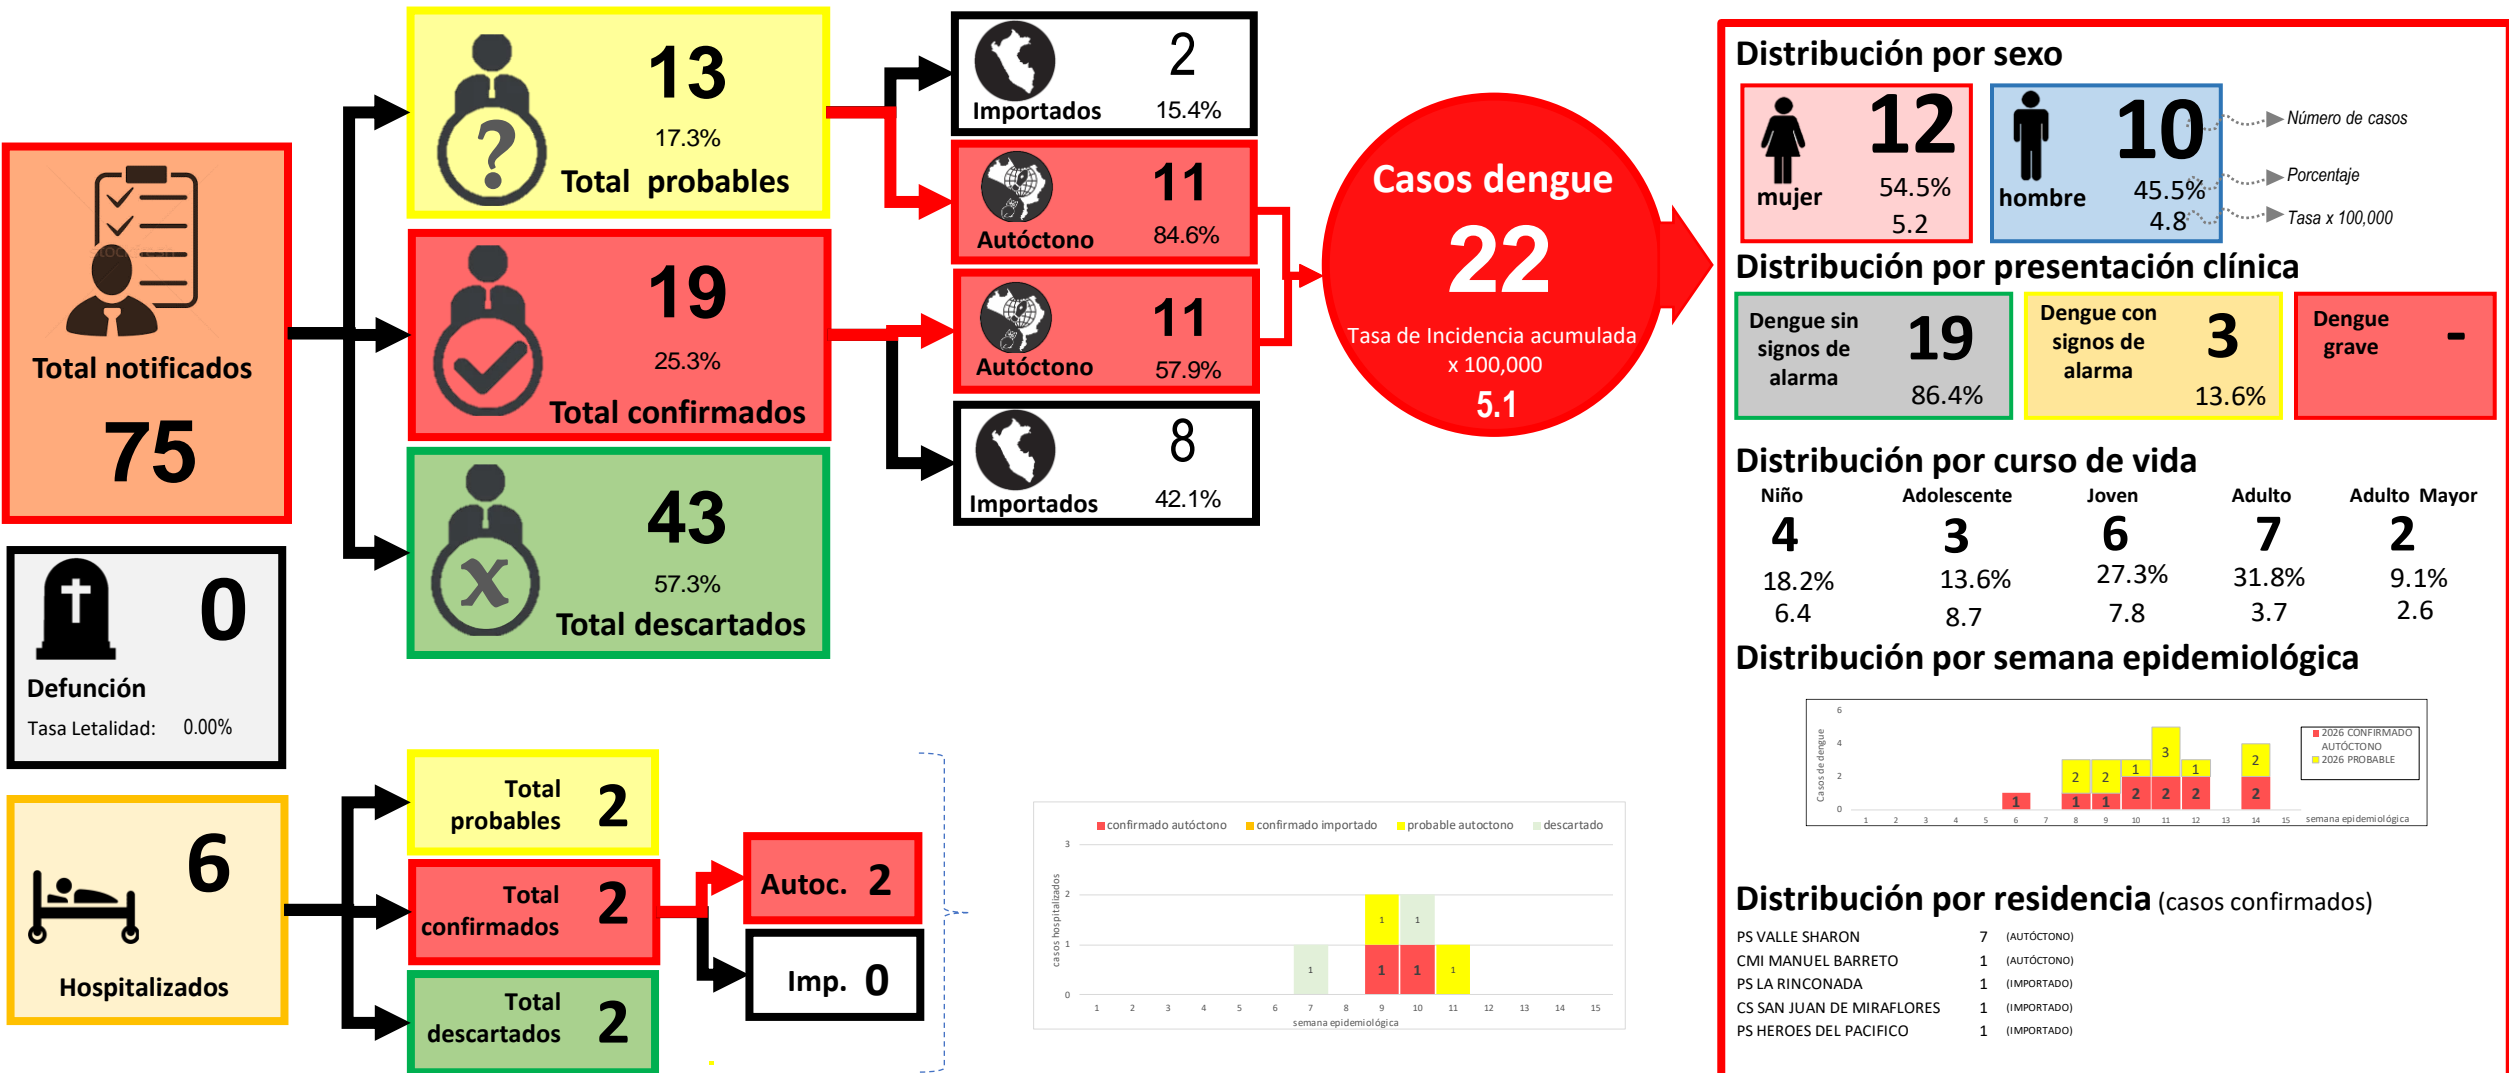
Total notificados
75

13
17.3%
Total probables

19
25.3%
Total confirmados

43
57.3%
Total descartados

Importados 2
15.4%

Autóctono 11
84.6%

Autóctono 11
57.9%

Importados 8
42.1%

Casos dengue
22
Tasa de Incidencia acumulada x 100,000
5.1

Defunción 0
Tasa Letalidad: 0.00%

Hospitalizados 6

Total probables 2
Total confirmados 2
Total descartados 2
Autoc. 2
Imp. 0

confirmado autóctono confirmado importado probable autoctono descartado

casos hospitalizados

| 3 |
| 2 |
| 1 |
| 0 |

1 2 3 4 5 6 7 8 9 10 11 12 13 14 15
semana epidemiológica

1 1 1 1 1 1

Distribución por sexo
mujer 12
54.5%
5.2
hombre 10
45.5%
4.8
Número de casos
Porcentaje
Tasa x 100,000

Distribución por presentación clínica
Dengue sin signos de alarma 19
86.4%
Dengue con signos de alarma 3
13.6%
Dengue grave -

Distribución por curso de vida
| Niño | Adolescente | Joven | Adulto | Adulto Mayor |
|---|---|---|---|---|
| 4 | 3 | 6 | 7 | 2 |
| 18.2% | 13.6% | 27.3% | 31.8% | 9.1% |
| 6.4 | 8.7 | 7.8 | 3.7 | 2.6 |

Distribución por semana epidemiológica
Casos de dengue
6 4 2 0
1 2 3 4 5 6 7 8 9 10 11 12 13 14 15 semana epidemiológica
2026 CONFIRMADO AUTÓCTONO
2026 PROBABLE
1 2 2 1 1 1 3 1 2 2 2 2 1 2

Distribución por residencia (casos confirmados)
PS VALLE SHARON 7 (AUTÓCTONO)
CMI MANUEL BARRETO 1 (AUTÓCTONO)
PS LA RINCONADA 1 (IMPORTADO)
CS SAN JUAN DE MIRAFLORES 1 (IMPORTADO)
PS HEROES DEL PACIFICO 1 (IMPORTADO)